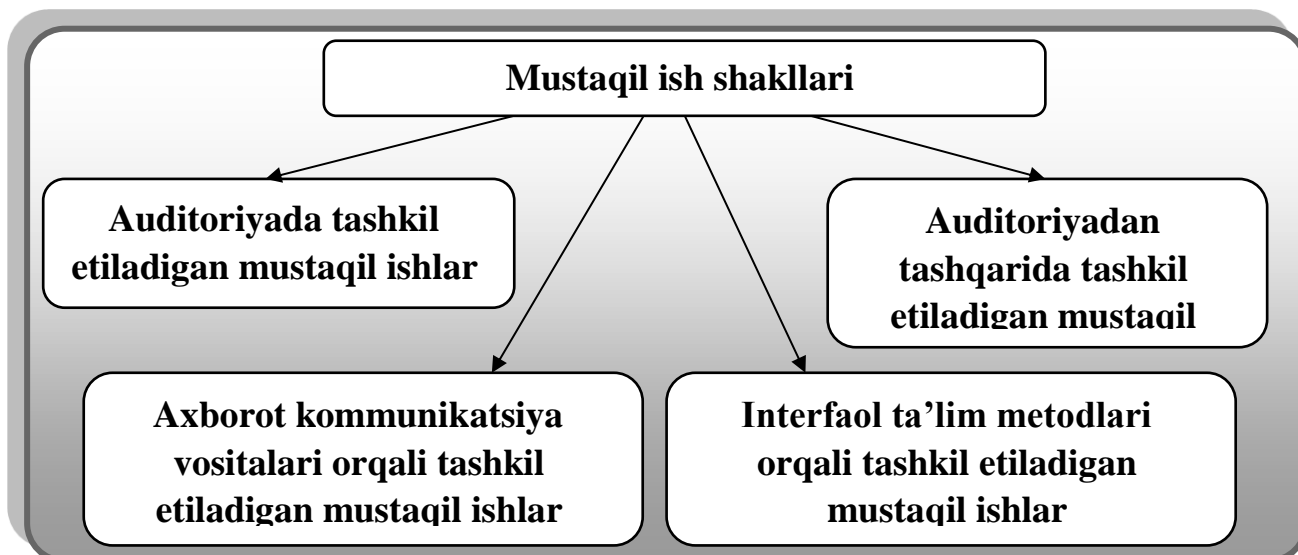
Mustaqil ish shakllari

Auditoriyada tashkil etiladigan mustaqil ishlar

Auditoriyadan tashqarida tashkil etiladigan mustaqil

Axborot kommunikatsiya vositalari orqali tashkil etiladigan mustaqil ishlar

Interfaol ta'lim metodlari orqali tashkil etiladigan mustaqil ishlar